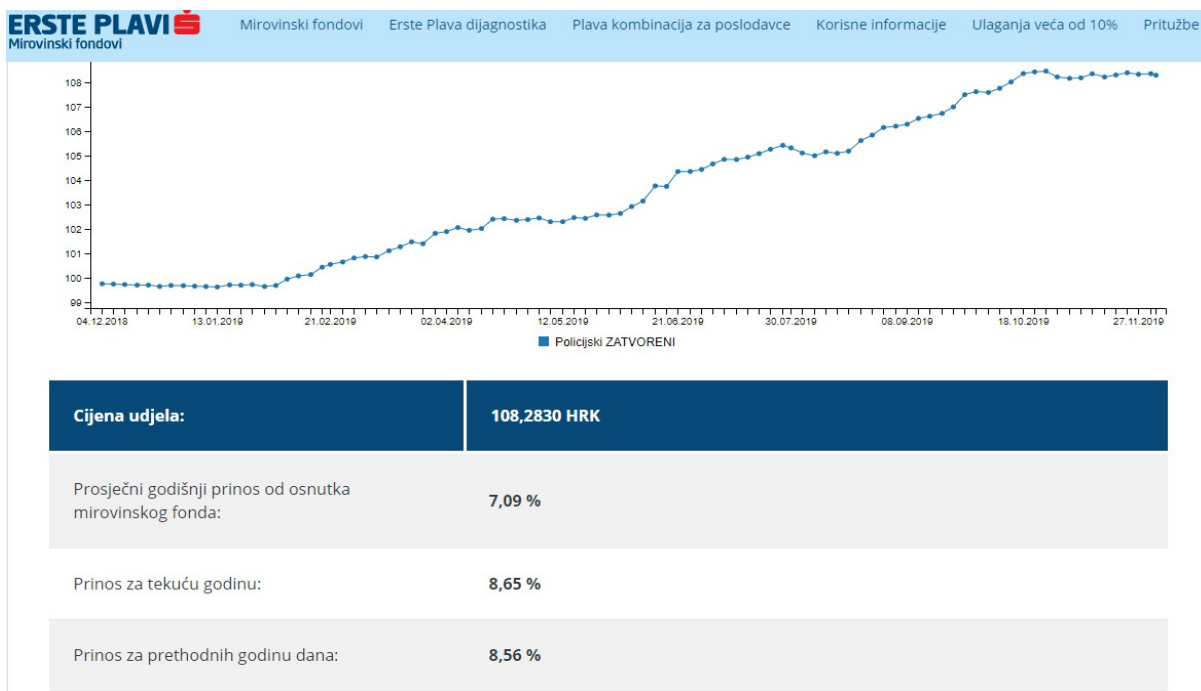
ERSTE PLAVI
Mirovinski fondovi

Mirovinski fondovi | Erste Plava dijagnostika | Plava kombinacija za poslodavce | Korisne informacije | Ulaganja veća od 10% | Pritužbe

108
107
106
105
104
103
102
101
100
99

04.12.2018 13.01.2019 21.02.2019 02.04.2019 12.05.2019 21.06.2019 30.07.2019 08.09.2019 18.10.2019 27.11.2019

Policijski ZATVORENI

| Cijena udjela: | 108,2830 HRK |
|---|---|
| Prosječni godišnji prinos od osnutka mirovinskog fonda: | 7,09 % |
| Prinos za tekuću godinu: | 8,65 % |
| Prinos za prethodnih godinu dana: | 8,56 % |